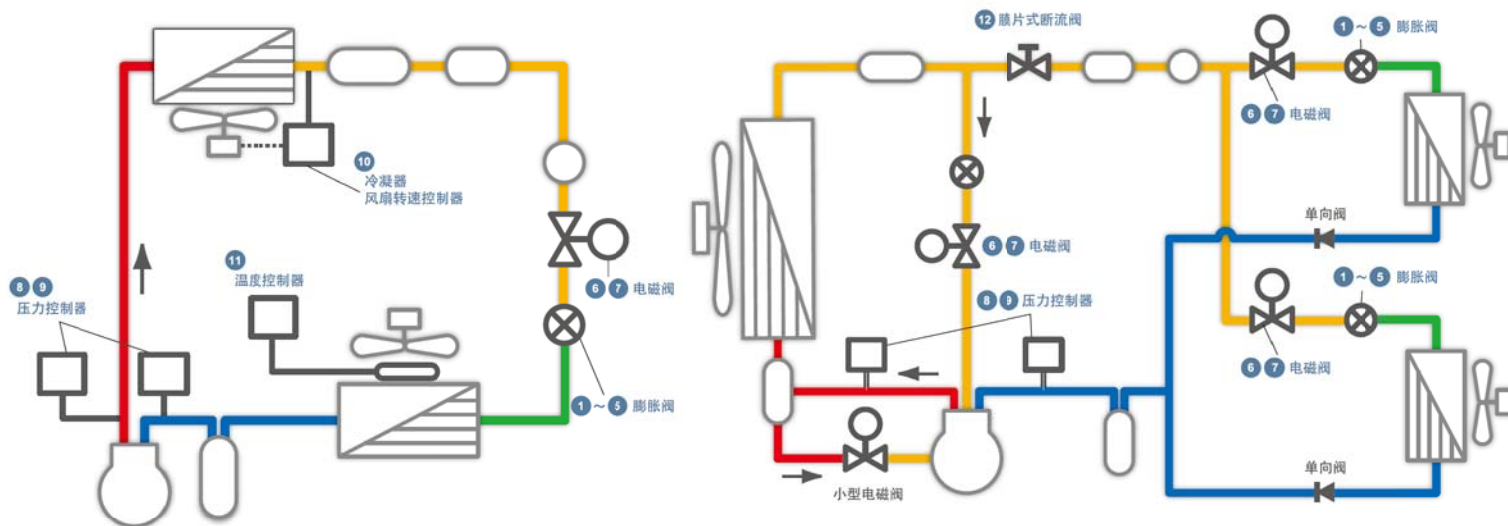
10 冷凝器 风扇转速控制器

11 温度控制器

8 9 压力控制器

6 7 电磁阀

1 ~ 5 膨胀阀

12 膜片式断流阀

1 ~ 5 膨胀阀

6 7 电磁阀

6 7 电磁阀

8 9 压力控制器

单向阀

1 ~ 5 膨胀阀

6 7 电磁阀

单向阀

小型电磁阀